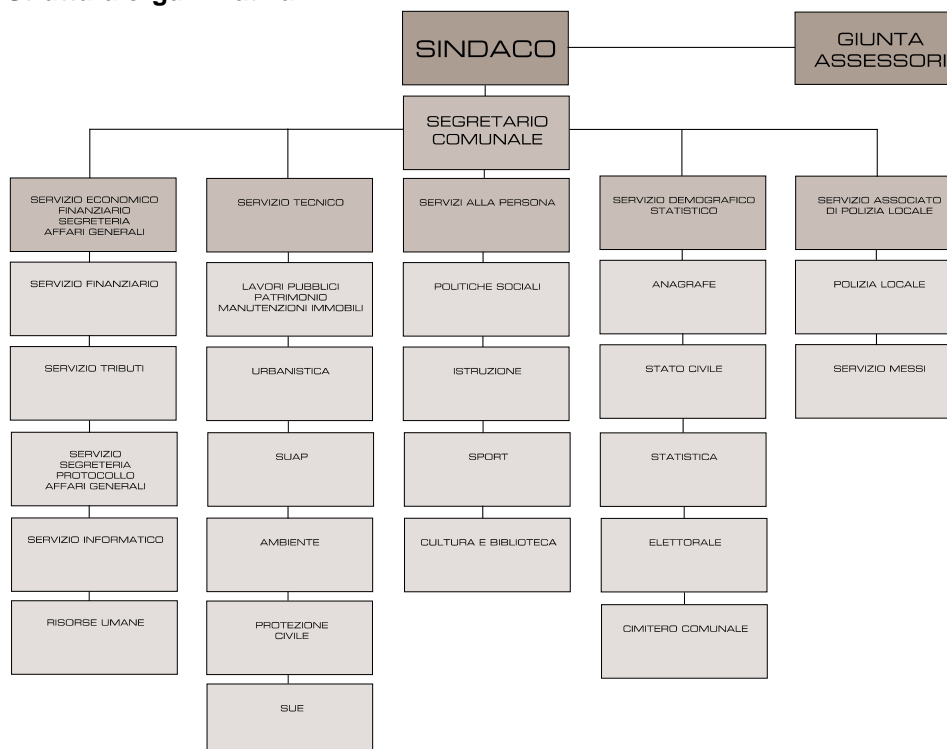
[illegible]

SINDACO

GIUNTA ASSESSORI

SEGRETARIO COMUNALE

SERVIZIO ECONOMICO FINANZIARIO SEGRETERIA AFFARI GENERALI

SERVIZIO FINANZIARIO

SERVIZIO TRIBUTI

SERVIZIO SEGRETERIA PROTOCOLLO AFFARI GENERALI

SERVIZIO INFORMATICO

RISORSE UMANE

SERVIZIO TECNICO

LAVORI PUBBLICI PATRIMONIO MANUTENZIONI IMMOBILI

URBANISTICA

SUAP

AMBIENTE

PROTEZIONE CIVILE

SUE

SERVIZI ALLA PERSONA

POLITICHE SOCIALI

ISTRUZIONE

SPORT

CULTURA E BIBLIOTECA

SERVIZIO DEMOGRAFICO STATISTICO

ANAGRAFE

STATO CIVILE

STATISTICA

ELETTORALE

CIMITERO COMUNALE

SERVIZIO ASSOCIATO DI POLIZIA LOCALE

POLIZIA LOCALE

SERVIZIO MESSI